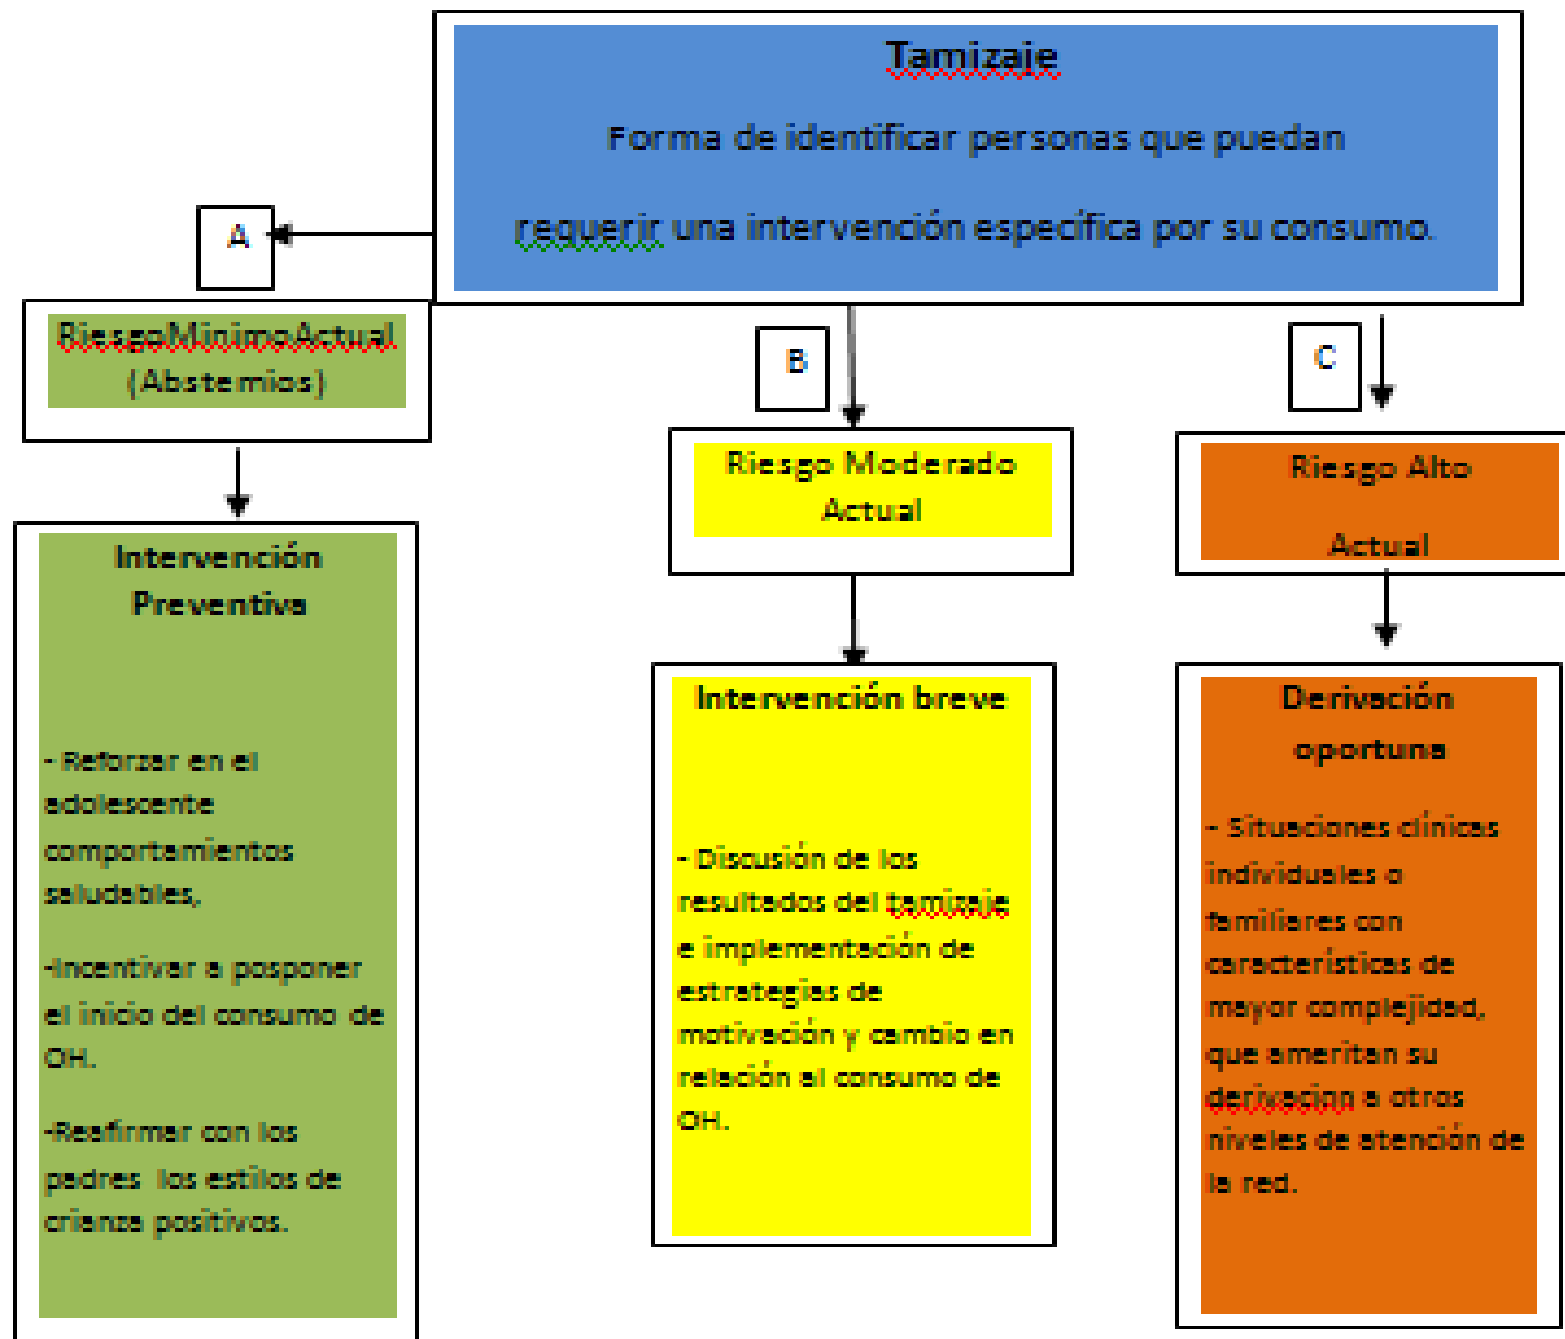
Tamizaje

Forma de identificar personas que puedan requerir una intervención específica por su consumo.

A

RiesgoMínimoActual (Abstemios)

Intervención Preventiva

- Reforzar en el adolescente comportamientos saludables,

-Incentivar a posponer el inicio del consumo de OH.

-Reafirmar con los padres los estilos de crianza positivos.

B

Riesgo Moderado Actual

Intervención breve

- Discusión de los resultados del tamizaje e implementación de estrategias de motivación y cambio en relación al consumo de OH.

C

Riesgo Alto Actual

Derivación oportuna

- Situaciones clínicas individuales o familiares con características de mayor complejidad, que ameritan su derivacion a otros niveles de atención de la red.